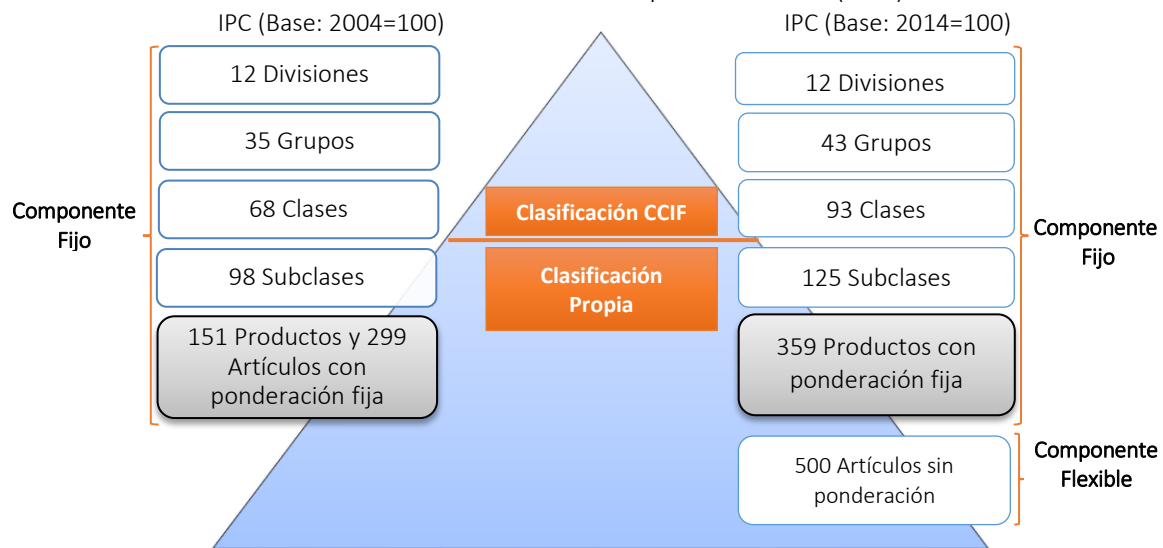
IPC (Base: 2004=100)

12 Divisiones

35 Grupos

68 Clases

98 Subclases

151 Productos y 299 Artículos con ponderación fija

Componente Fijo

Clasificación CCIF

Clasificación Propia

IPC (Base: 2014=100)

12 Divisiones

43 Grupos

93 Clases

125 Subclases

359 Productos con ponderación fija

500 Artículos sin ponderación

Componente Fijo

Componente Flexible